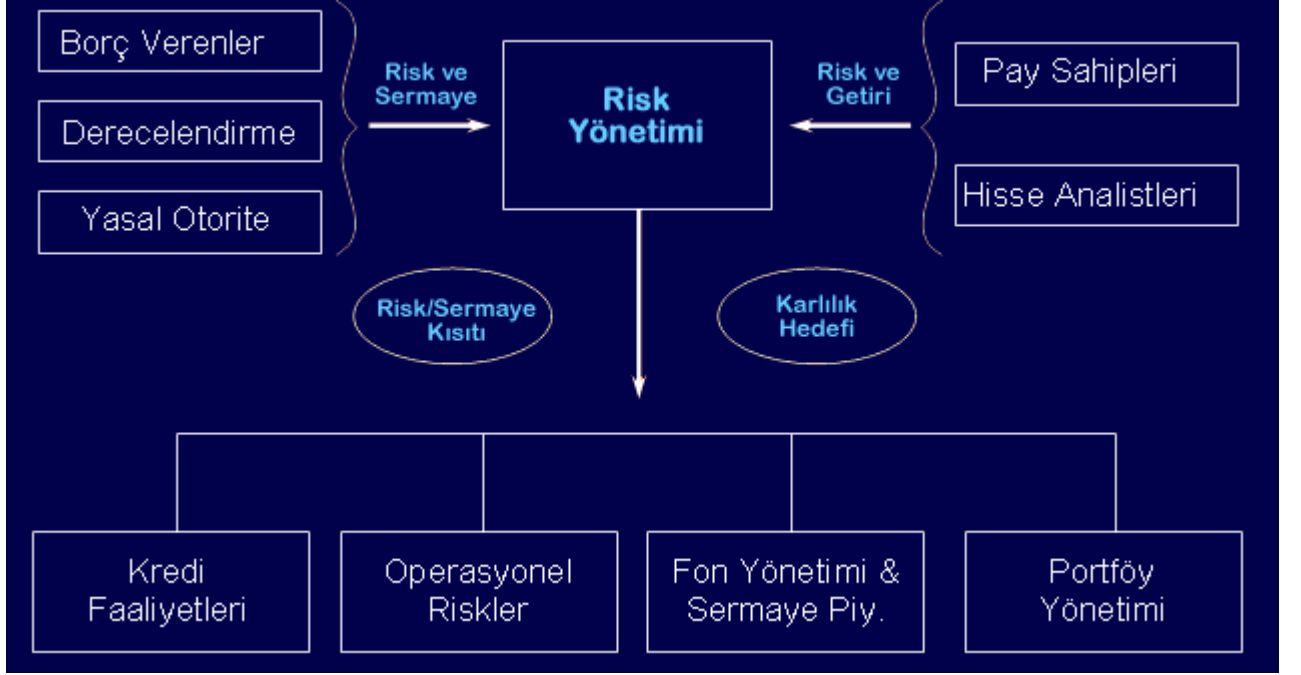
Borç Verenler

Derecelendirme

Yasal Otorite

Risk ve Sermaye

Risk Yönetimi

Risk ve Getiri

Pay Sahipleri

Hisse Analistleri

Risk/Sermaye Kısıtı

Karlılık Hedefi

Kredi Faaliyetleri

Operasyonel Riskler

Fon Yönetimi & Sermaye Piy.

Portföy Yönetimi